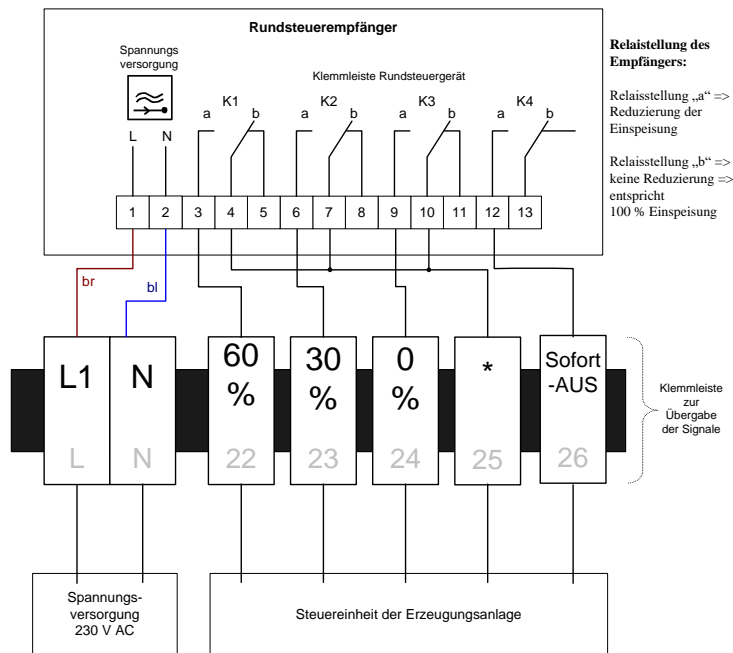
Rundsteuerempfänger

Spannungs versorgung

Klemmleiste Rundsteuergerät

L N

a K1 b a K2 b a K3 b a K4 b

| 1 | 2 | 3 | 4 | 5 | 6 | 7 | 8 | 9 | 10 | 11 | 12 | 13 |
|---|---|---|---|---|---|---|---|---|---|---|---|---|

Relaisstellung des Empfängers:

Relaisstellung „a“ => Reduzierung der Einspeisung

Relaisstellung „b“ => keine Reduzierung => entspricht 100 % Einspeisung

br

bl

L1 N 60 % 30 % 0 % * Sofort -AUS

L N 22 23 24 25 26

Klemmleiste zur Übergabe der Signale

Spannungs-versorgung 230 V AC

Steuereinheit der Erzeugungsanlage